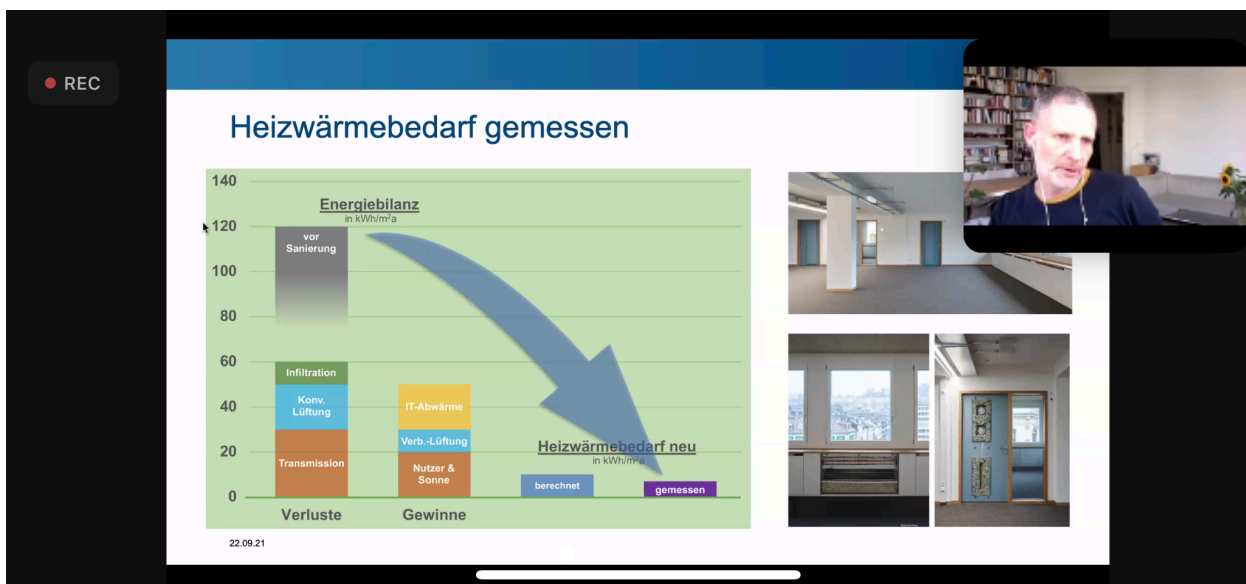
REC

Heizwärmebedarf gemessen

140
120
100
80
60
40
20
0

Energiebilanz
in kWh/m²a

vor Sanierung

Infiltration
Konv. Lüftung
Transmission

IT-Abwärme
Verb.-Lüftung
Nutzer & Sonne

Heizwärmebedarf neu
in kWh/m²a

berechnet
gemessen

Verluste
Gewinne

22.09.21